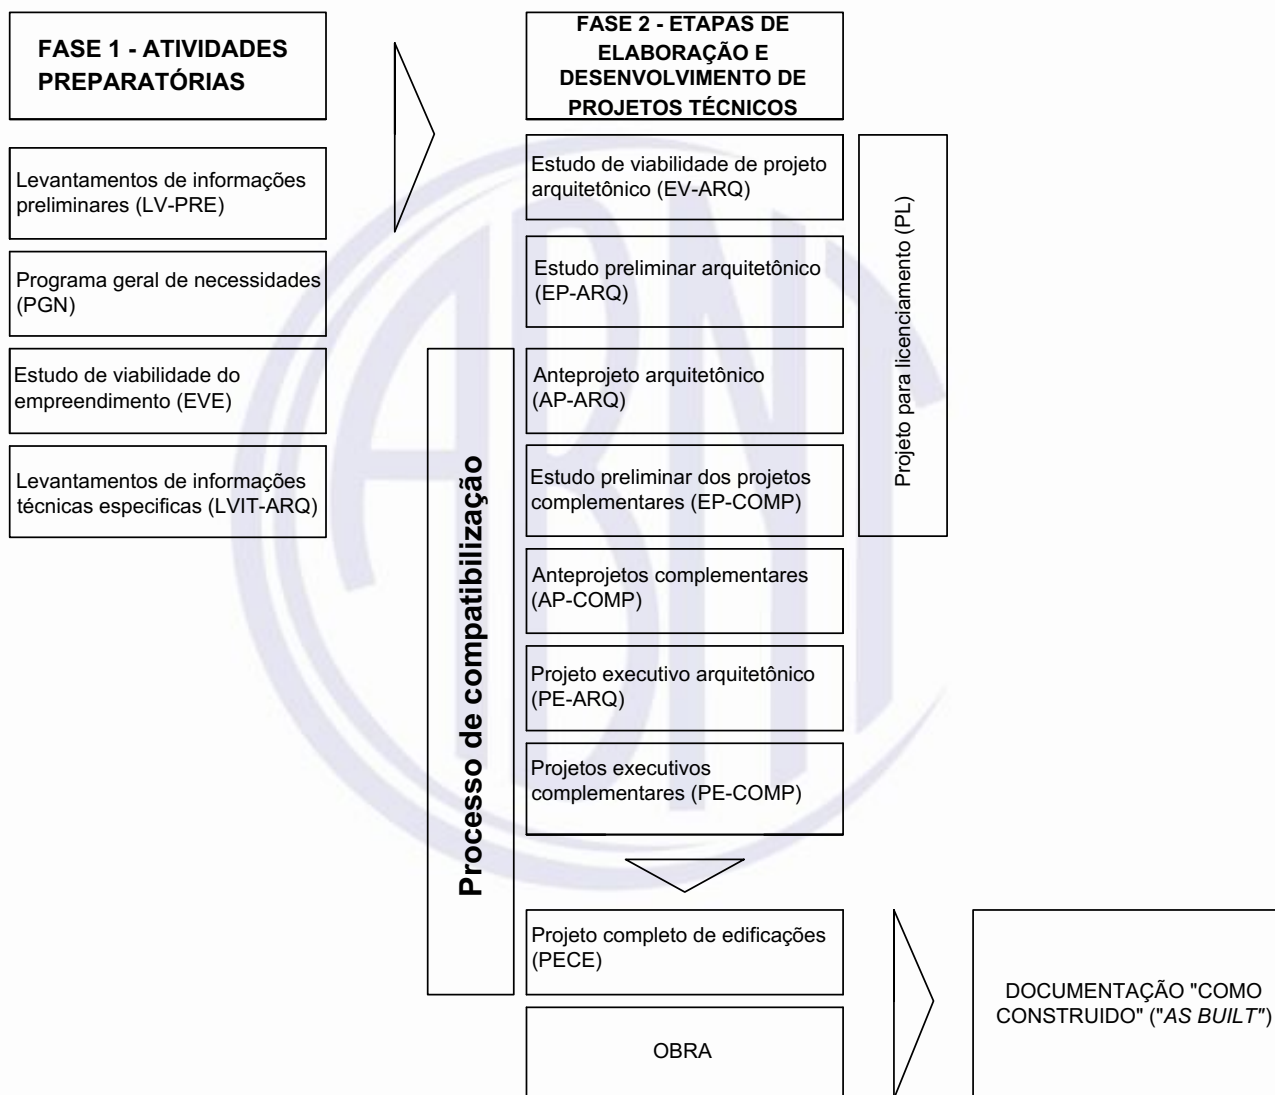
FASE 1 - ATIVIDADES PREPARATÓRIAS

Levantamentos de informações preliminares (LV-PRE)

Programa geral de necessidades (PGN)

Estudo de viabilidade do empreendimento (EVE)

Levantamentos de informações técnicas especificas (LVIT-ARQ)

FASE 2 - ETAPAS DE ELABORAÇÃO E DESENVOLVIMENTO DE PROJETOS TÉCNICOS

Estudo de viabilidade de projeto arquitetônico (EV-ARQ)

Estudo preliminar arquitetônico (EP-ARQ)

Anteprojeto arquitetônico (AP-ARQ)

Estudo preliminar dos projetos complementares (EP-COMP)

Anteprojetos complementares (AP-COMP)

Projeto executivo arquitetônico (PE-ARQ)

Projetos executivos complementares (PE-COMP)

Projeto para licenciamento (PL)

Processo de compatibilização

Projeto completo de edificações (PECE)

OBRA

DOCUMENTAÇÃO "COMO CONSTRUIDO" ("AS BUILT")